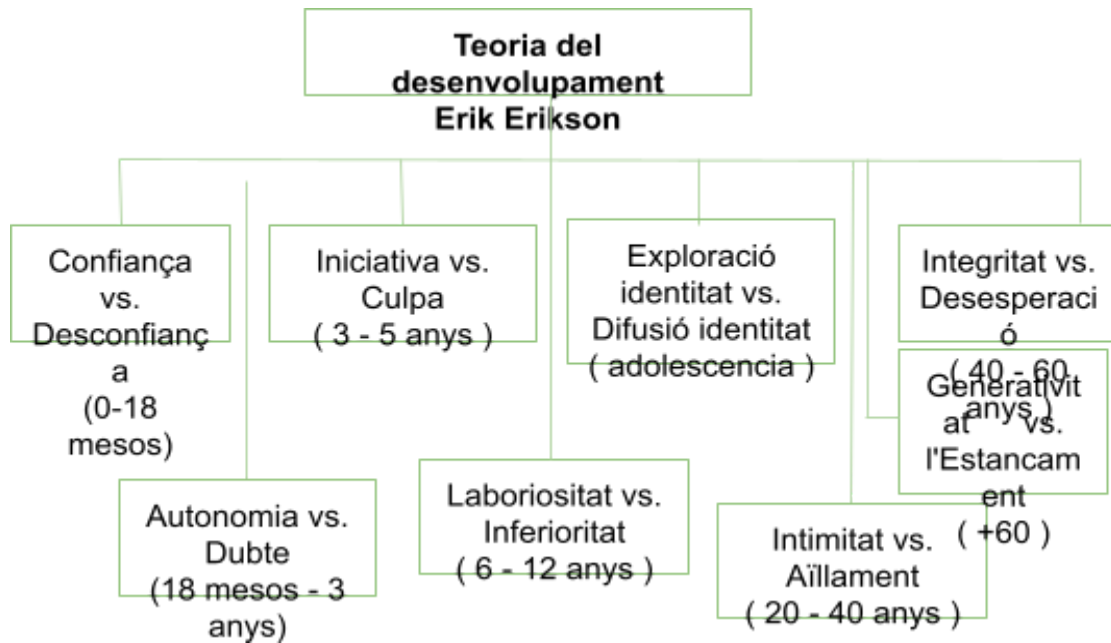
Teoria del desenvolupament Erik Erikson

Confiança vs. Desconfiança (0-18 mesos)

Iniciativa vs. Culpa ( 3 - 5 anys )

Exploració identitat vs. Difusió identitat ( adolescencia )

Integritat vs. Desesperació ( 40 - 60 anys )

Generativitat vs. l'Estancament ( +60 )

Autonomia vs. Dubte (18 mesos - 3 anys)

Laboriositat vs. Inferioritat ( 6 - 12 anys )

Intimitat vs. Aïllament ( 20 - 40 anys )